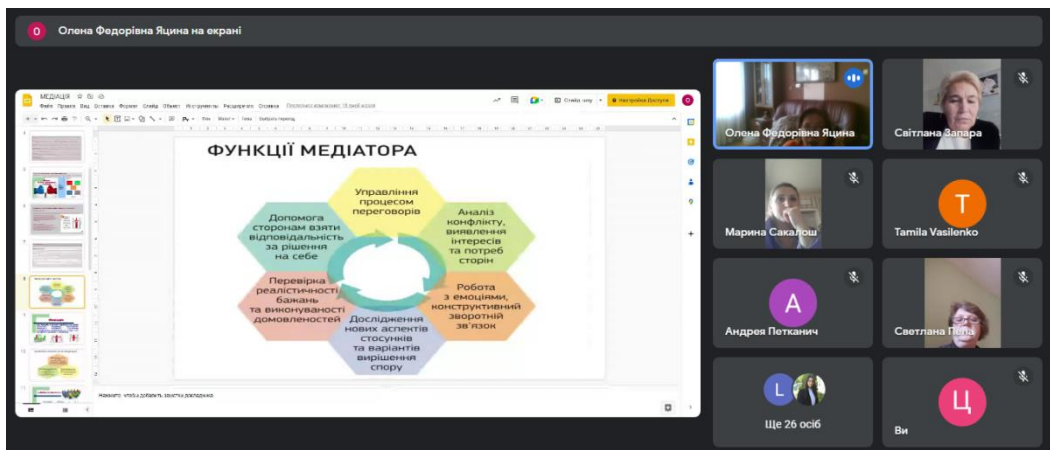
О Олена Федорівна Яцина на екрані

МЕДІАЦІЯ
Файл Правка Вид Вставка Формат Слайд Объект Инструменты Расширения Справка
Слайд-шоу
Настройки Доступа

ФУНКЦІЇ МЕДІАТОРА

Управління процесом переговорів

Аналіз конфлікту, виявлення інтересів та потреб сторін

Робота з емоціями, конструктивний зворотній зв'язок

Дослідження нових аспектів стосунків та варіантів вирішення спору

Перевірка реалістичності бажань та виконуваності домовленостей

Допомога сторонам взяти відповідальність за рішення на себе

Нажмите, чтобы добавить заметки докладчика

Олена Федорівна Яцина
Світлана Запара
Марина Сакалош
Tamila Vasilenko
T
Андрея Петканич
A
Светлана Пепа
Ще 26 осіб
L
Ви
Ц